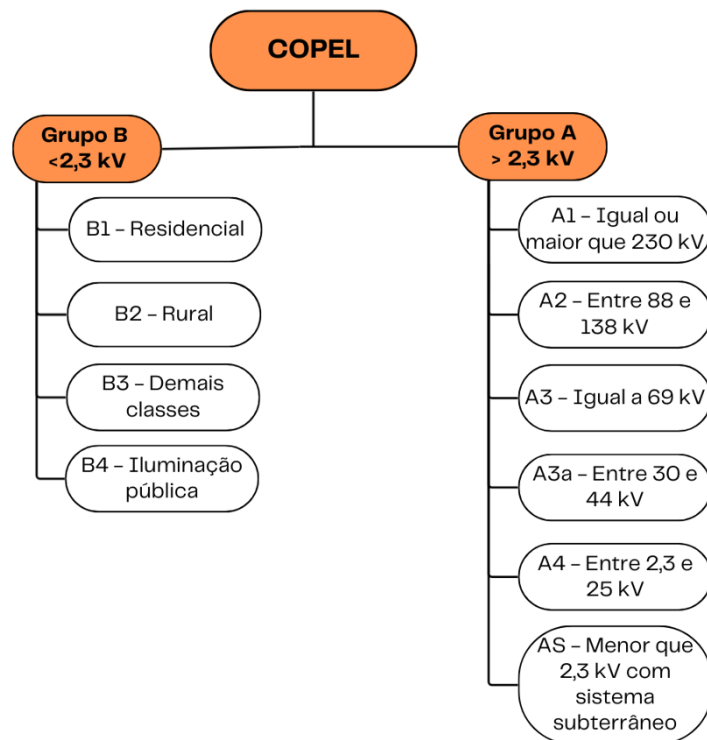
COPEL

Grupo B
<2,3 kV

B1 – Residencial

B2 – Rural

B3 – Demais classes

B4 – Iluminação pública

Grupo A
> 2,3 kV

A1 – Igual ou maior que 230 kV

A2 – Entre 88 e 138 kV

A3 – Igual a 69 kV

A3a – Entre 30 e 44 kV

A4 – Entre 2,3 e 25 kV

AS – Menor que 2,3 kV com sistema subterrâneo